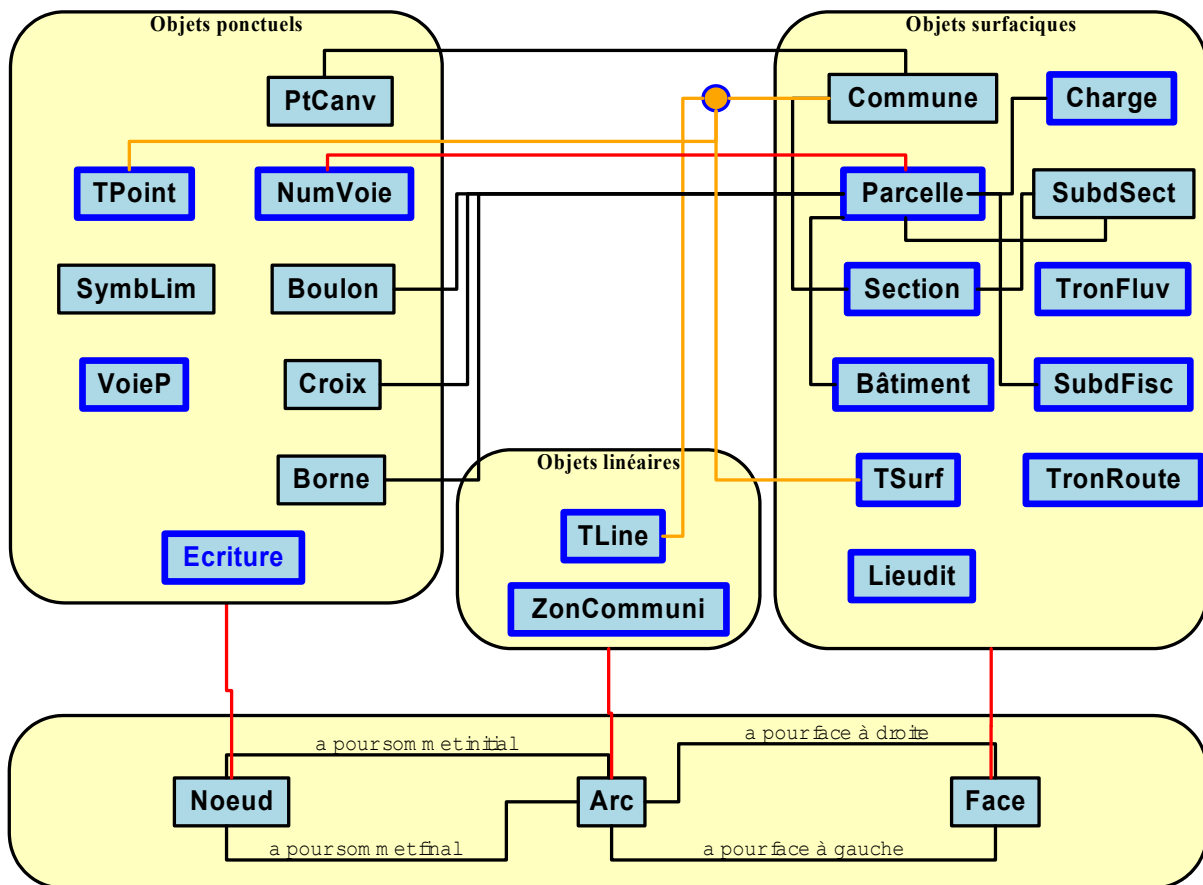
Objets ponctuels

PtCanv

TPoint

NumVoie

SymbLim

Boulon

VoieP

Croix

Borne

Ecriture

Objets surfaciques

Commune

Charge

Parcelle

SubdSect

Section

TronFluv

Bâtiment

SubdFisc

TSurf

TronRoute

Lieudit

Objets linéaires

TLine

ZonCommuni

a pour sommet initial

a pour face à droite

Noeud

Arc

Face

a pour sommet final

a pour face à gauche